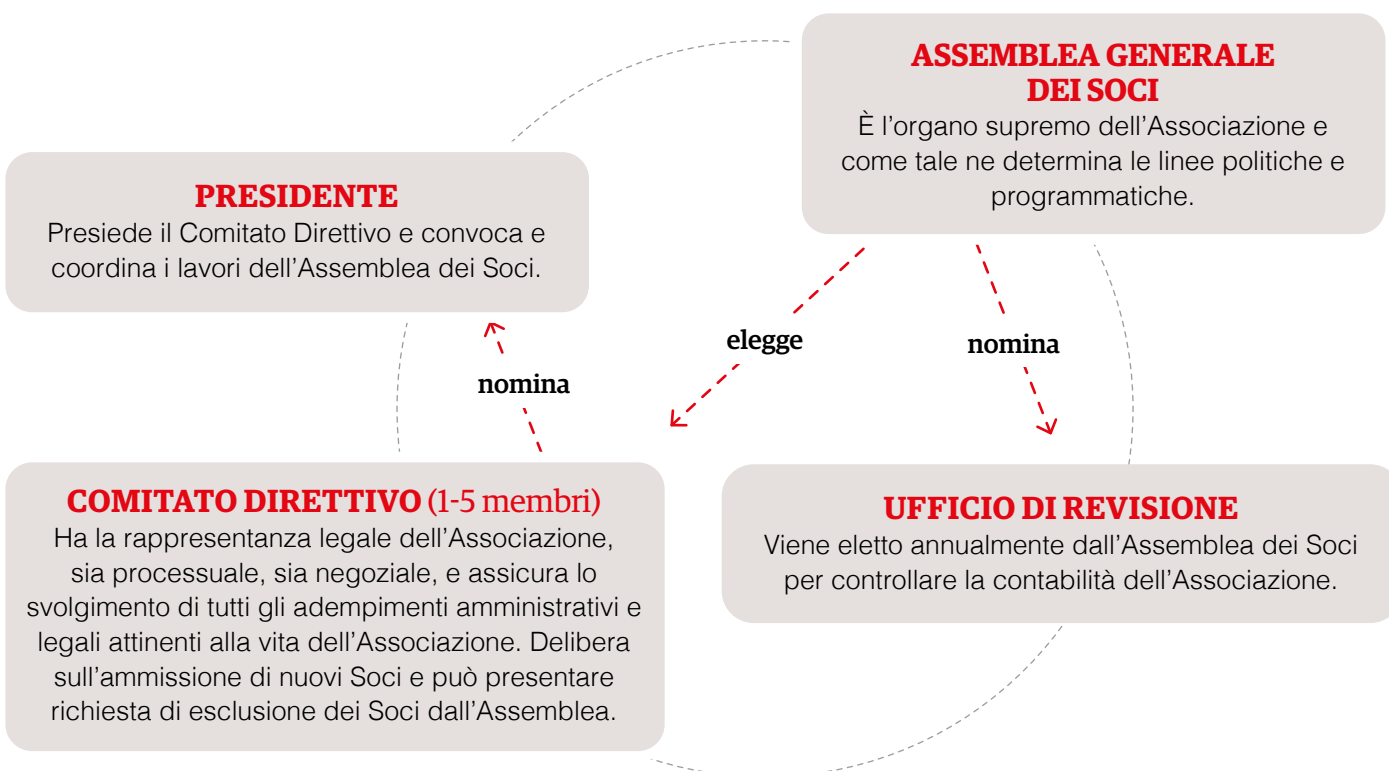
ASSEMBLEA GENERALE DEI SOCI
È l’organo supremo dell’Associazione e come tale ne determina le linee politiche e programmatiche.

PRESIDENTE
Presiede il Comitato Direttivo e convoca e coordina i lavori dell’Assemblea dei Soci.

elegge

nomina

nomina

COMITATO DIRETTIVO (1-5 membri)
Ha la rappresentanza legale dell’Associazione, sia processuale, sia negoziale, e assicura lo svolgimento di tutti gli adempimenti amministrativi e legali attinenti alla vita dell’Associazione. Delibera sull’ammissione di nuovi Soci e può presentare richiesta di esclusione dei Soci dall’Assemblea.

UFFICIO DI REVISIONE
Viene eletto annualmente dall’Assemblea dei Soci per controllare la contabilità dell’Associazione.